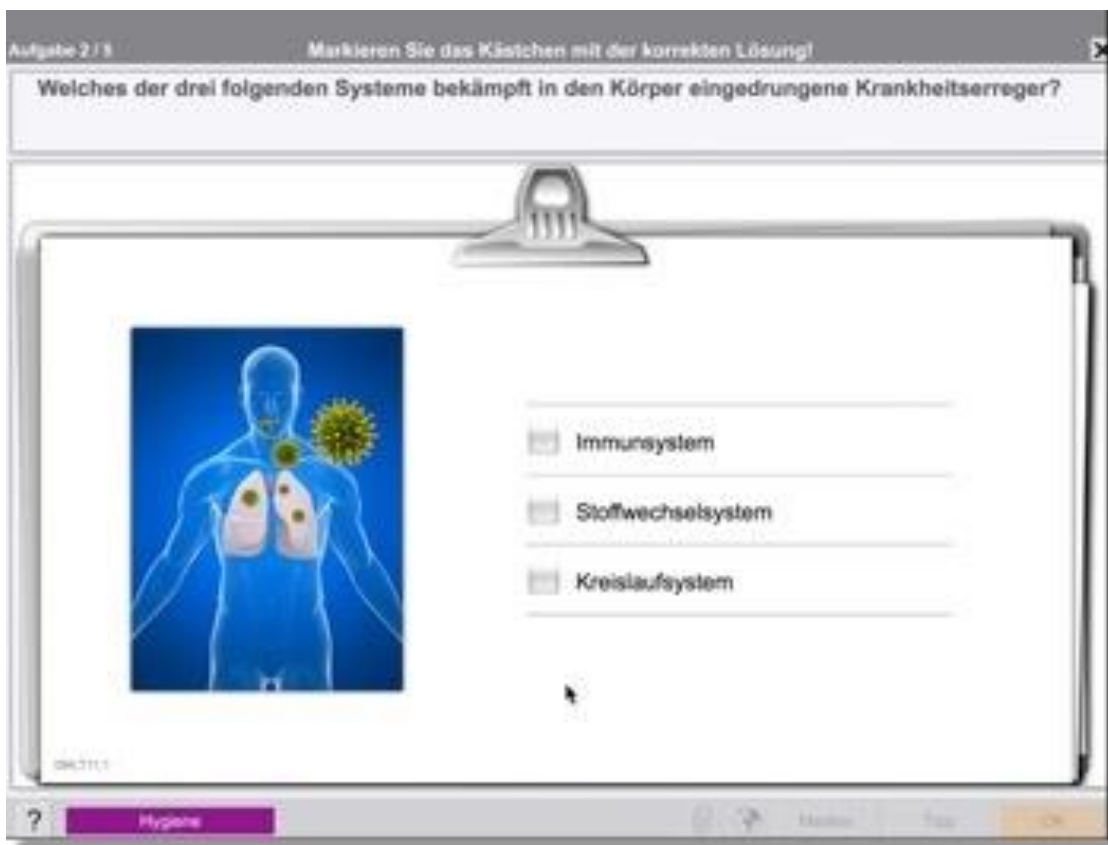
Aufgabe 2 / 5

Markieren Sie das Kästchen mit der korrekten Lösung!

Welches der drei folgenden Systeme bekämpft in den Körper eingedrungene Krankheitserreger?

Immunsystem

Stoffwechselsystem

Kreislaufsystem

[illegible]

?

Hygiene

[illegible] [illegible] OK